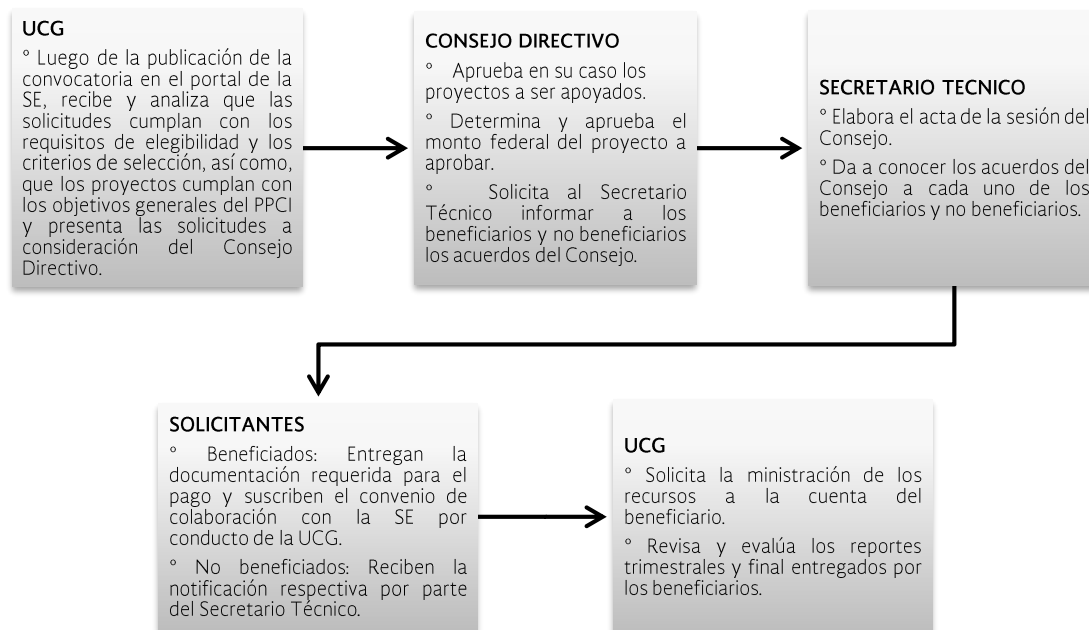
UCG

° Luego de la publicación de la convocatoria en el portal de la SE, recibe y analiza que las solicitudes cumplan con los requisitos de elegibilidad y los criterios de selección, así como, que los proyectos cumplan con los objetivos generales del PPCI y presenta las solicitudes a consideración del Consejo Directivo.

CONSEJO DIRECTIVO

° Aprueba en su caso los proyectos a ser apoyados.

° Determina y aprueba el monto federal del proyecto a aprobar.

° Solicita al Secretario Técnico informar a los beneficiarios y no beneficiarios los acuerdos del Consejo.

SECRETARIO TECNICO

° Elabora el acta de la sesión del Consejo.

° Da a conocer los acuerdos del Consejo a cada uno de los beneficiarios y no beneficiarios.

SOLICITANTES

° Beneficiados: Entregan la documentación requerida para el pago y suscriben el convenio de colaboración con la SE por conducto de la UCG.

° No beneficiados: Reciben la notificación respectiva por parte del Secretario Técnico.

UCG

° Solicita la ministración de los recursos a la cuenta del beneficiario.

° Revisa y evalúa los reportes trimestrales y final entregados por los beneficiarios.